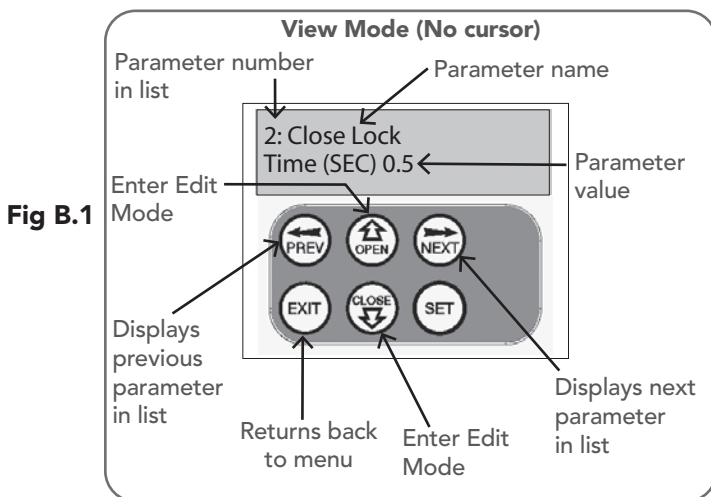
View Mode (No cursor)

Fig B.1

Parameter number in list

Parameter name

2: Close Lock
Time (SEC) 0.5

Parameter value

Enter Edit Mode

PREV

OPEN

NEXT

EXIT

CLOSE

SET

Displays previous parameter in list

Returns back to menu

Enter Edit Mode

Displays next parameter in list